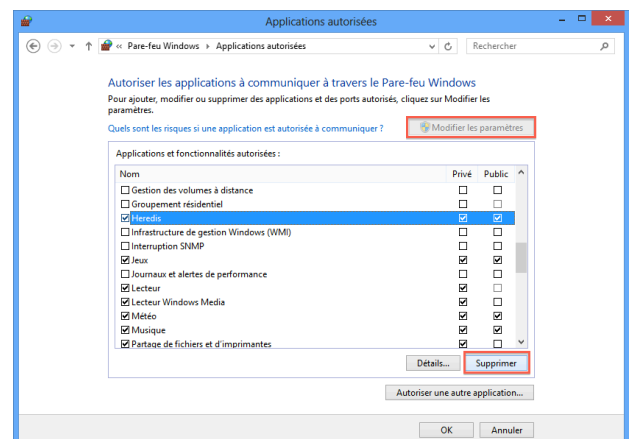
Applications autorisées

« Pare-feu Windows ▸ Applications autorisées

Rechercher

Autoriser les applications à communiquer à travers le Pare-feu Windows

Pour ajouter, modifier ou supprimer des applications et des ports autorisés, cliquez sur Modifier les paramètres.

Quels sont les risques si une application est autorisée à communiquer ?

Modifier les paramètres

Applications et fonctionnalités autorisées :

| Nom | Privé | Public |
|---|---|---|
| ☐ Gestion des volumes à distance | ☐ | ☐ |
| ☐ Groupement résidentiel | ☐ | ☐ |
| ☑ Heredis | ☑ | ☑ |
| ☐ Infrastructure de gestion Windows (WMI) | ☐ | ☐ |
| ☐ Interruption SNMP | ☐ | ☐ |
| ☑ Jeux | ☑ | ☑ |
| ☐ Journaux et alertes de performance | ☐ | ☐ |
| ☑ Lecteur | ☑ | ☐ |
| ☑ Lecteur Windows Media | ☑ | ☐ |
| ☑ Météo | ☑ | ☑ |
| ☑ Musique | ☑ | ☑ |
| ☑ Partage de fichiers et d'imprimantes | ☑ | ☐ |

Détails...

Supprimer

Autoriser une autre application...

OK

Annuler